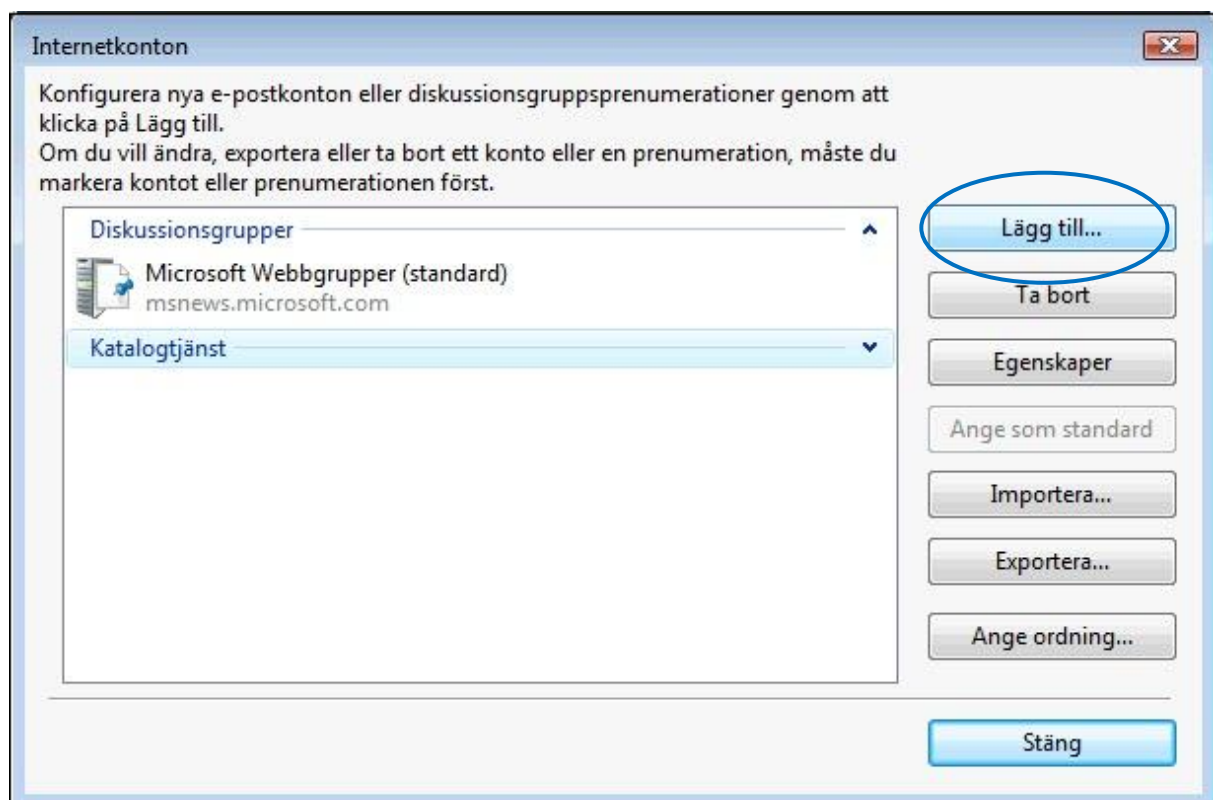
Internetkonton

Konfigurera nya e-postkonton eller diskussionsgruppsprenumerationer genom att klicka på Lägg till.
Om du vill ändra, exportera eller ta bort ett konto eller en prenumeration, måste du markera kontot eller prenumerationen först.

Diskussionsgrupper

Microsoft Webbgrupper (standard)
msnews.microsoft.com

Katalogtjänst

Lägg till...
Ta bort
Egenskaper
Ange som standard
Importera...
Exportera...
Ange ordning...

Stäng